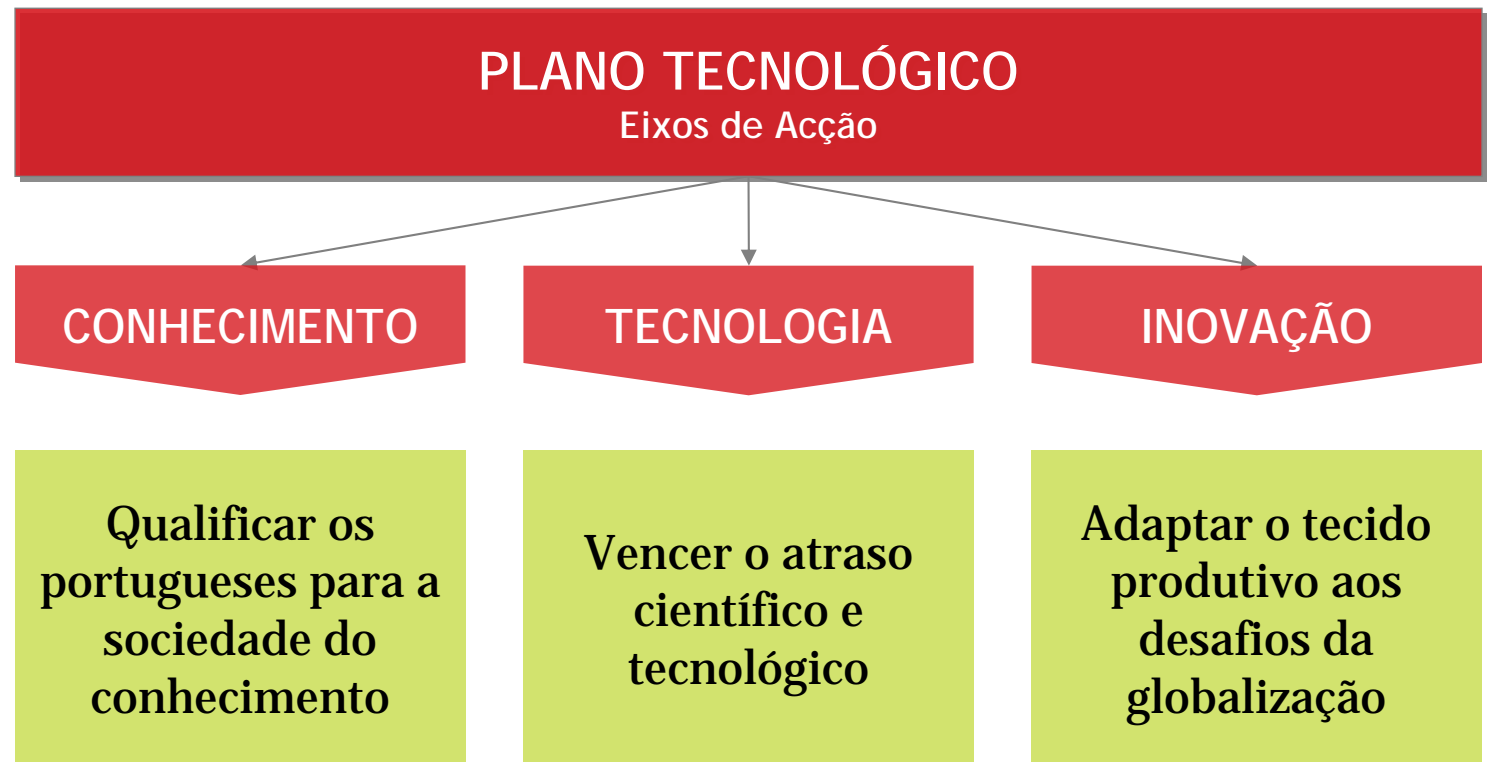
PLANO TECNOLÓGICO
Eixos de Acção

CONHECIMENTO

TECNOLOGIA

INOVAÇÃO

Qualificar os portugueses para a sociedade do conhecimento

Vencer o atraso científico e tecnológico

Adaptar o tecido produtivo aos desafios da globalização